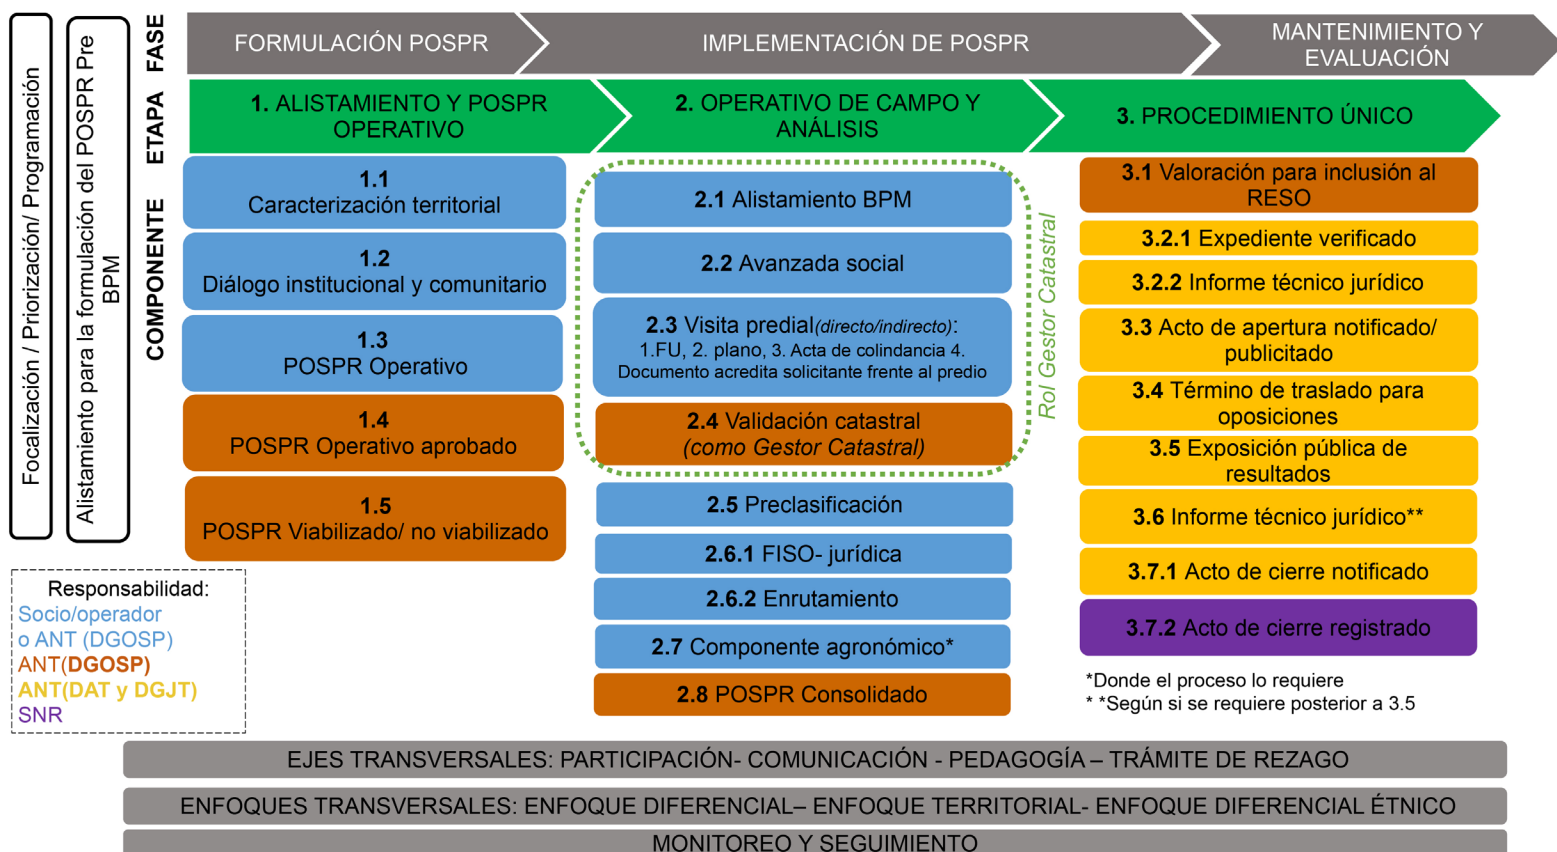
Focalización / Priorización/ Programación

Alistamiento para la formulación del POSPR Pre BPM

FASE

ETAPA

COMPONENTE

FORMULACIÓN POSPR

IMPLEMENTACIÓN DE POSPR

MANTENIMIENTO Y EVALUACIÓN

1. ALISTAMIENTO Y POSPR OPERATIVO

2. OPERATIVO DE CAMPO Y ANÁLISIS

3. PROCEDIMIENTO ÚNICO

1.1 Caracterización territorial

1.2 Diálogo institucional y comunitario

1.3 POSPR Operativo

1.4 POSPR Operativo aprobado

1.5 POSPR Viabilizado/ no viabilizado

2.1 Alistamiento BPM

2.2 Avanzada social

2.3 Visita predial(directo/indirecto): 1.FU, 2. plano, 3. Acta de colindancia 4. Documento acredita solicitante frente al predio

2.4 Validación catastral (como Gestor Catastral)

Rol Gestor Catastral

2.5 Preclasificación

2.6.1 FISO- jurídica

2.6.2 Enrutamiento

2.7 Componente agronómico*

2.8 POSPR Consolidado

3.1 Valoración para inclusión al RESO

3.2.1 Expediente verificado

3.2.2 Informe técnico jurídico

3.3 Acto de apertura notificado/ publicitado

3.4 Término de traslado para oposiciones

3.5 Exposición pública de resultados

3.6 Informe técnico jurídico**

3.7.1 Acto de cierre notificado

3.7.2 Acto de cierre registrado

*Donde el proceso lo requiere
* *Según si se requiere posterior a 3.5

Responsabilidad:
Socio/operador o ANT (DGOSP)
ANT(DGOSP)
ANT(DAT y DGJT)
SNR

EJES TRANSVERSALES: PARTICIPACIÓN- COMUNICACIÓN - PEDAGOGÍA – TRÁMITE DE REZAGO

ENFOQUES TRANSVERSALES: ENFOQUE DIFERENCIAL– ENFOQUE TERRITORIAL- ENFOQUE DIFERENCIAL ÉTNICO

MONITOREO Y SEGUIMIENTO